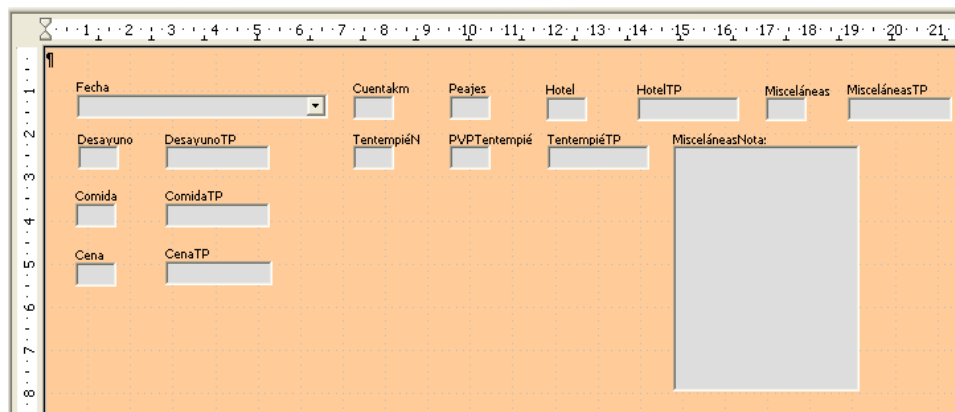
1 2 3 4 5 6 7 8 9 10 11 12 13 14 15 16 17 18 19 20 21

¶

Fecha

Cuentakm

Peajes

Hotel

HotelTP

Misceláneas

MisceláneasTP

Desayuno

DesayunoTP

TentempiéN

PVPTentempié

TentempiéTP

MisceláneasNota:

Comida

ComidaTP

Cena

CenaTP